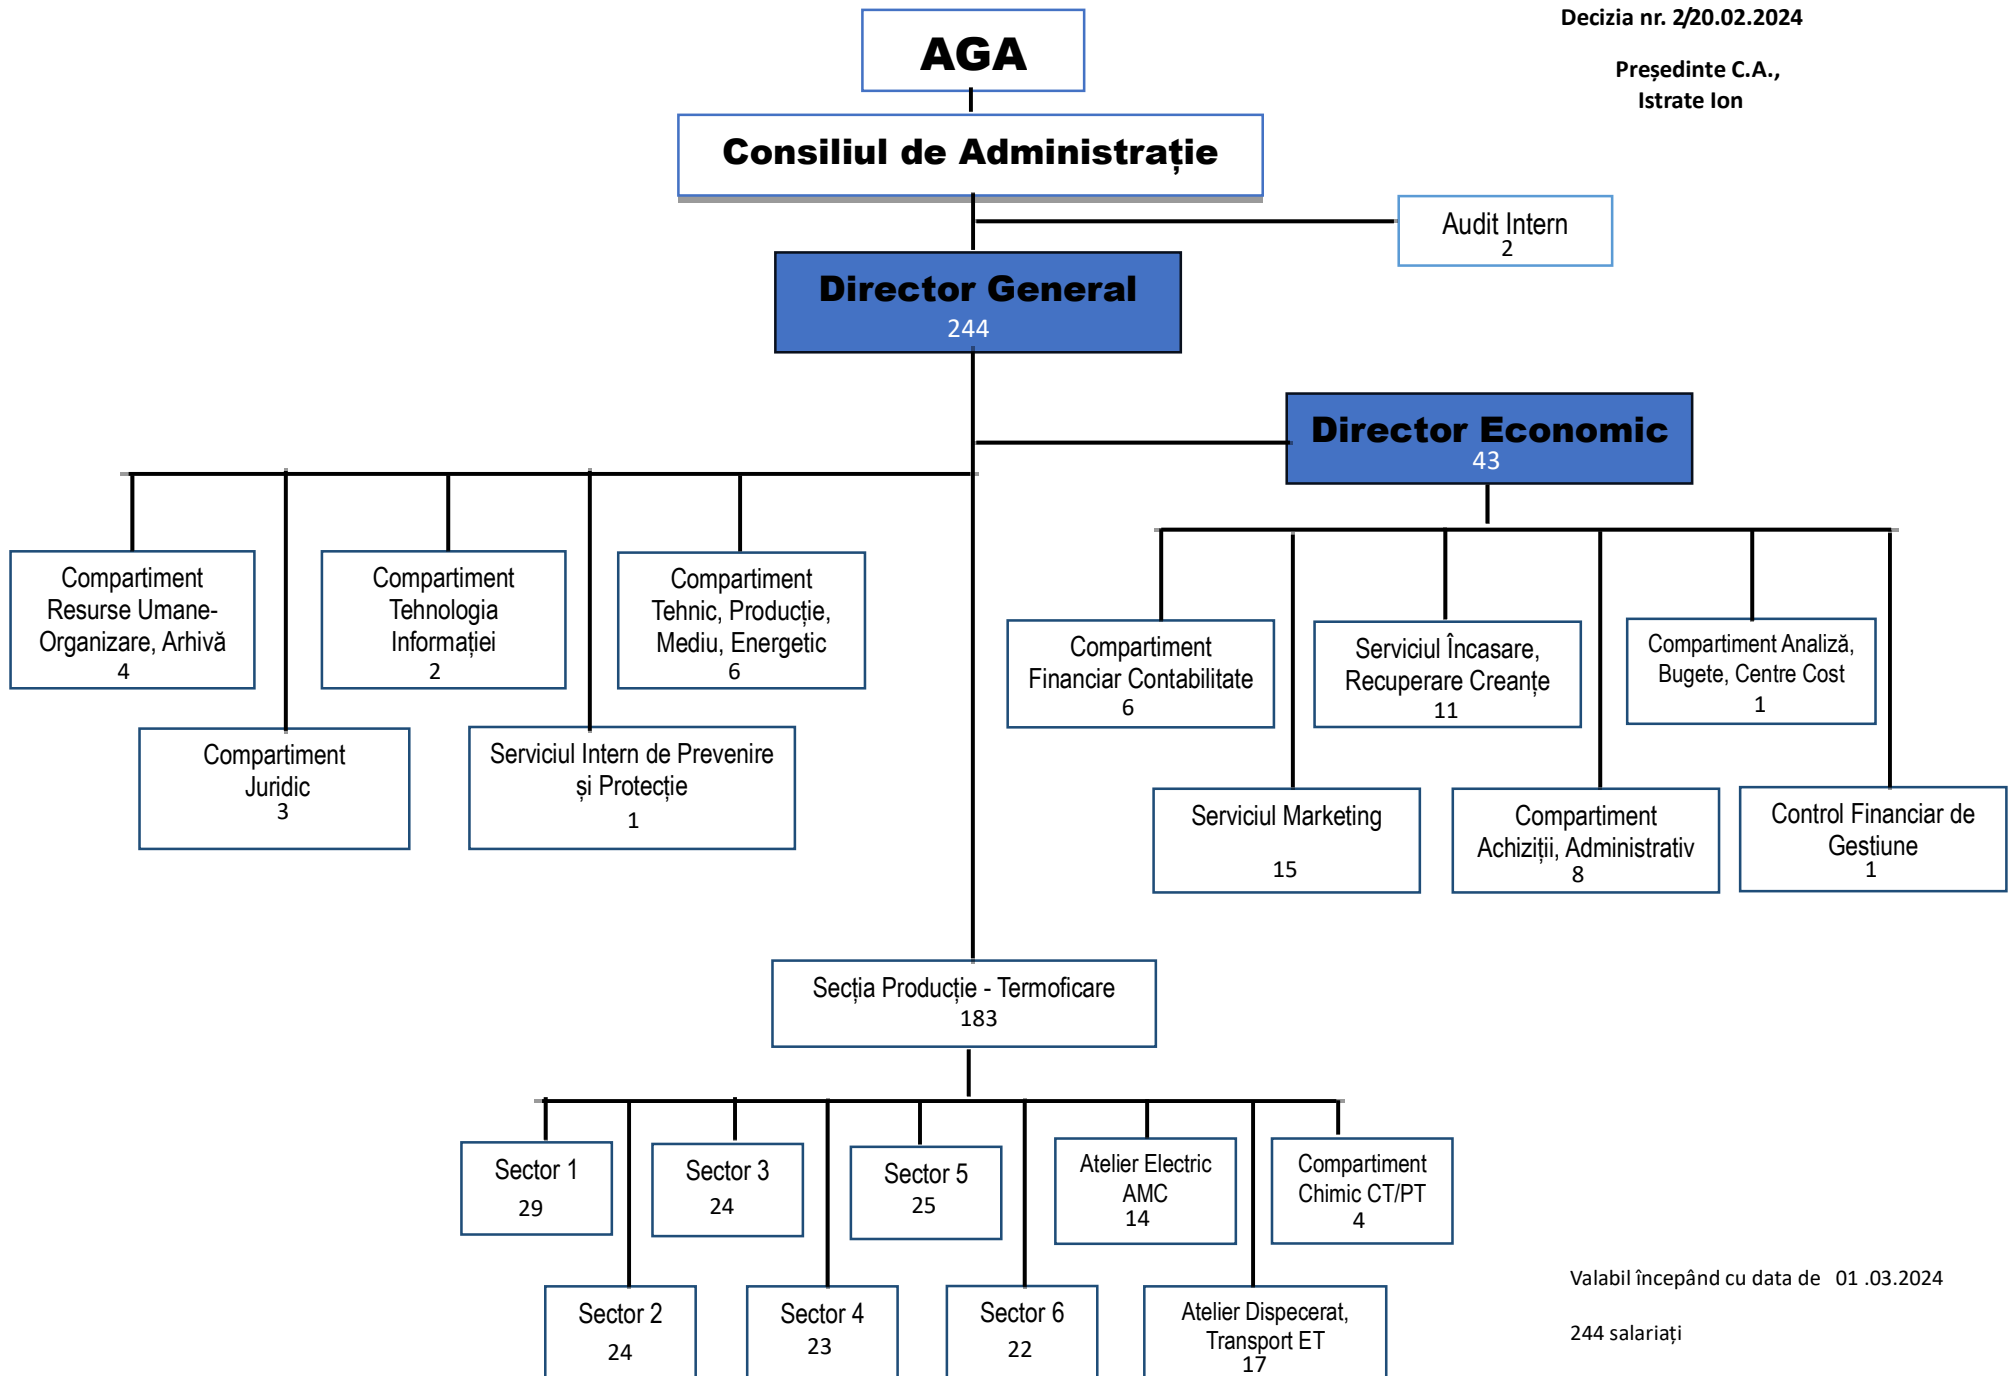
Decizia nr. 2/20.02.2024

Președinte C.A.,
Istrate Ion

AGA

Consiliul de Administrație

Audit Intern
2

Director General
244

Director Economic
43

Compartiment Resurse Umane-Organizare, Arhivă
4

Compartiment Tehnologia Informației
2

Compartiment Tehnic, Producție, Mediu, Energetic
6

Compartiment Juridic
3

Serviciul Intern de Prevenire și Protecție
1

Compartiment Financiar Contabilitate
6

Serviciul Încasare, Recuperare Creanțe
11

Compartiment Analiză, Bugete, Centre Cost
1

Serviciul Marketing
15

Compartiment Achiziții, Administrativ
8

Control Financiar de Gestiune
1

Secția Producție - Termoficare
183

Sector 1
29

Sector 3
24

Sector 5
25

Atelier Electric AMC
14

Compartiment Chimic CT/PT
4

Sector 2
24

Sector 4
23

Sector 6
22

Atelier Dispecerat, Transport ET
17

Valabil începând cu data de 01 .03.2024

244 salariați